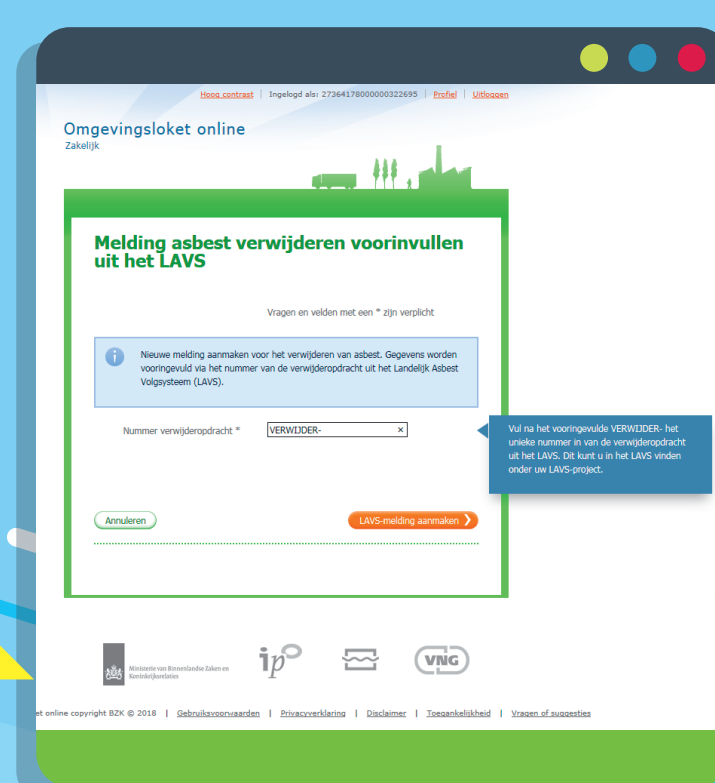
Hoog contrast | Ingelogd als: 273641780000003226​95 | Profiel | Uitloggen

Omgevingsloket online
Zakelijk

Melding asbest verwijderen voorinvullen uit het LAVS

Vragen en velden met een * zijn verplicht

Nieuwe melding aanmaken voor het verwijderen van asbest. Gegevens worden vooringevuld via het nummer van de verwijderopdracht uit het Landelijk Asbest Volgsysteem (LAVS).

Nummer verwijderopdracht * VERWIJDER- ×

Vul na het vooringevulde VERWIJDER- het unieke nummer in van de verwijderopdracht uit het LAVS. Dit kunt u in het LAVS vinden onder uw LAVS-project.

Annuleren

LAVS-melding aanmaken

Ministerie van Binnenlandse Zaken en Koninkrijksrelaties

ip

VNG

et online copyright BZK © 2018 | Gebruiksvoorwaarden | Privacyverklaring | Disclaimer | Toegankelijkheid | Vragen of suggesties